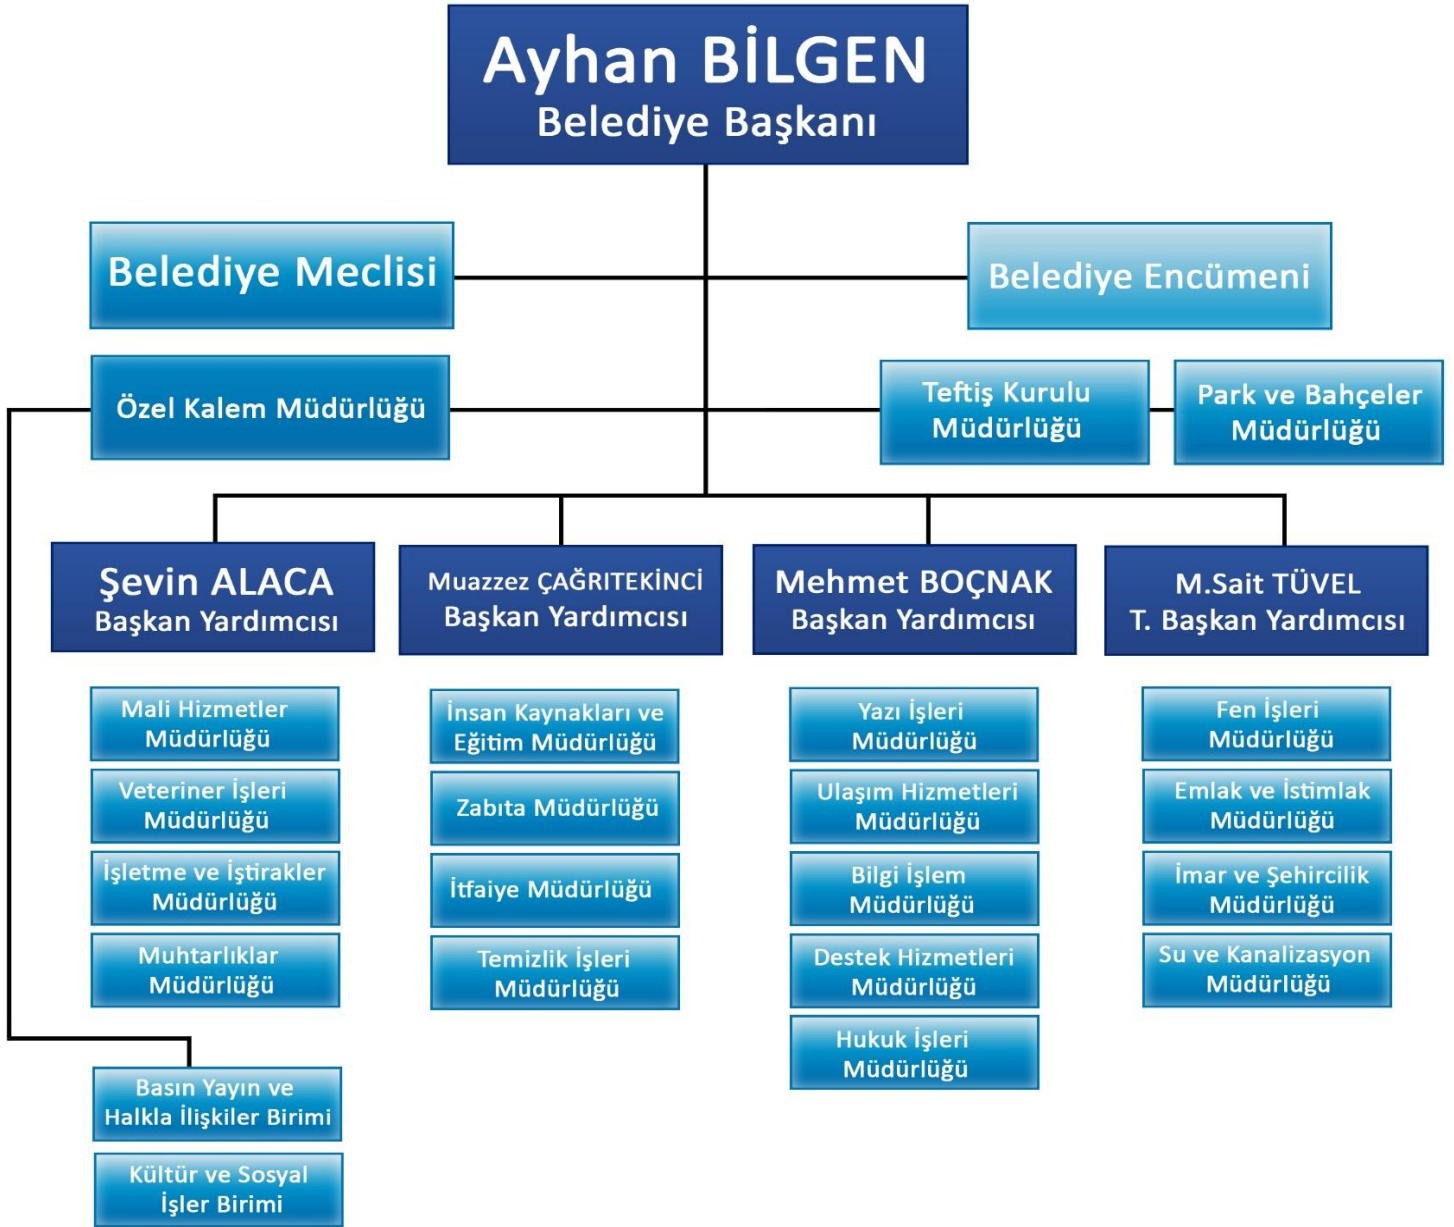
Ayhan BİLGEN
Belediye Başkanı

Belediye Meclisi

Belediye Encümeni

Özel Kalem Müdürlüğü

Teftiş Kurulu Müdürlüğü

Park ve Bahçeler Müdürlüğü

Şevin ALACA
Başkan Yardımcısı

Muazzez ÇAĞRITEKİNCİ
Başkan Yardımcısı

Mehmet BOÇNAK
Başkan Yardımcısı

M.Sait TÜVEL
T. Başkan Yardımcısı

Mali Hizmetler Müdürlüğü

Veteriner İşleri Müdürlüğü

İşletme ve İştirakler Müdürlüğü

Muhtarlıklar Müdürlüğü

İnsan Kaynakları ve Eğitim Müdürlüğü

Zabıta Müdürlüğü

İtfaiye Müdürlüğü

Temizlik İşleri Müdürlüğü

Yazı İşleri Müdürlüğü

Ulaşım Hizmetleri Müdürlüğü

Bilgi İşlem Müdürlüğü

Destek Hizmetleri Müdürlüğü

Hukuk İşleri Müdürlüğü

Fen İşleri Müdürlüğü

Emlak ve İstimlak Müdürlüğü

İmar ve Şehircilik Müdürlüğü

Su ve Kanalizasyon Müdürlüğü

Basın Yayın ve Halkla İlişkiler Birimi

Kültür ve Sosyal İşler Birimi